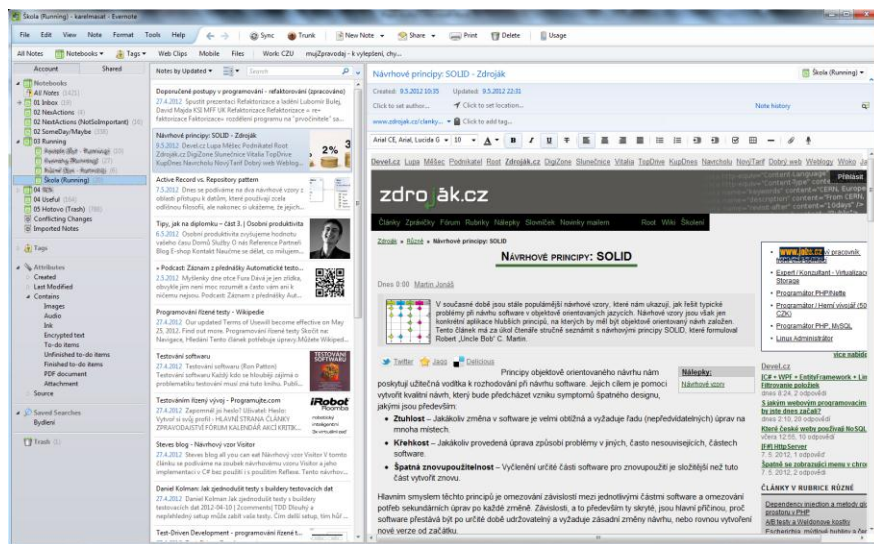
Škola (Running) - karelmaxat - Evernote

File Edit View Note Format Tools Help Sync Trunk New Note Share Print Delete Usage

All Notes Notebooks Tags Web Clips Mobile Files Work CZU mujZpravodaj - k vylepšení, chy...

Account Shared

Notebooks
All Notes
01 Inbox
02 NextActions
02 NextActions (NotSoImportant)
02 SomeDay/Maybe
03 Running
Škola (Running)
04 Useful
05 Hotovo (Tasks)
Conflicting Changes
Imported Notes

Tags

Attributes
Created
Last Modified
Contains
Images
Audio
Ink
Encrypted text
To-do items
Unfinished to-do items
Finished to-do items
PDF document
Attachment
Source

Saved Searches
Bydlení

Trash

Notes by Updated

Dopenučené postupy v programování - refaktorování (zpracováno)
27.4.2012 Spustit prezentaci Refaktorizace a ladění Lubomír Bulej, David Majda KSI MFF UK Refaktorizace Refaktorizace = re-faktorizace Faktorizace= rozdělení programu na "prvočinitele" sa...

Návrhové principy: SOLID - Zdroják
9.5.2012 Devel.cz Lupa Měšec Podnikatel Root Zdroják.cz DigiZone Slunečnice Vitalia TopDrive KupDnes Navrcholu NovýTarif Dobrý web Weblog...

Active Record vs. Repository pattern
7.5.2012 Dnes se podíváme na dva návrhové vzory z oblasti přístupu k datům, které používají celá odlišnou filosofii, ale nakonec si ukážeme, že jejich...

Tipy, jak na diplomku – část 3. | Osobní produktivita
6.5.2012 Osobní produktivita zvyšujeme hodnotu vašeho času Domů Služby O mě Reference Partneři Blog E-shop Kontakt Naučme se dělat, co milujem...

Podcast: Záznam z přednášky Automatické testo...
2.5.2012 Myšlenky dne oice Fure Davidje jen zhlédla, obvykle jim není moc rozumět a často vám ani k ničemu nejsou. Podcast: Záznam z přednášky Aut...

Programování řízené testy - Wikipedie
27.4.2012 Our updated Terms of Use will become effective on May 25, 2012. Find out more. Programování řízené testy Skočit na: Navigace, Hledání Tento článek potřebuje úpravu.Můžete Wikipedi...

Testování softwaru
27.4.2012 Testování softwaru (Ron Patton) Testování softwaru Každý kdo se hlouběji zajímá o problematiku testování musí zná tuto knihu. Publi...

Testování řízený vývoj - Programujte.com
27.4.2012 Zapomněl jsi heslo? Uživatel: Heslo: Vytvořit si svůj profil - HLAVNÍ STRANA ČLÁNKY ZPRAVODAJSTVÍ FÓRUM AKCI KRITIK...

Steves blog - Návrhový vzor Visitor
27.4.2012 Steves blog all you can eat Návrhový vzor Visitor V tomto článku se podíváme na soubek návrhového vzoru Visitor a jeho implementaci v C# bez použití s použitím Reflexe. Tento návrhov...

Daniel Kolman: Jak zjednodušit testy s buildery testovacích dat
27.4.2012 Daniel Kolman Jak zjednodušit testy s buildery testovacích dat 2012-04-10 | 2comments( TDD Dlouhý a nepřehledný setup může zabít celé testy. Čím delší setup, tím hůř...

Test-Driven Development - programování řízené t...

Návrhové principy: SOLID - Zdroják
Created: 9.5.2012 10:35 Updated: 9.5.2012 22:31
Click to set author... Click to set location...
www.zdrojak.cz/clanky... Click to add tag...
Note history
Škola (Running)

Arial CE, Arial, Lucida G 10

Devel.cz Lupa Měšec Podnikatel Root Zdroják.cz DigiZone Slunečnice Vitalia TopDrive KupDnes Navrcholu NovýTarif Dobrý web Weblogy Woko Ja

zdroják.cz
Přihlásit
Články Zprávičky Fórum Rubriky Nálepky Slovníček Novinky mailem Root Wiki Školení

Zdroják » Různé » Návrhové principy: SOLID

NÁVRHOVÉ PRINCIPY: SOLID

Dnes 0:00 Martin Jonáš

V současné době jsou stále populárnější návrhové vzory, které nám ukazují, jak řešit typické problémy při návrhu software v objektově orientovaných jazycích. Návrhové vzory jsou však jen konkrétní aplikace hlubších principů, na kterých by měl být objektově orientovaný návrh založen. Tento článek má za úkol čtenáře stručně seznámit s návrhovými principy SOLID, které formuloval Robert „Uncle Bob" C. Martin.

Twitter Jagg Delicious

Principy objektově orientovaného návrhu nám poskytují užitečná vodítka k rozhodování při návrhu software. Jejich cílem je pomoci vytvořit kvalitní návrh, který bude předcházet vzniku symptomů špatného designu, jakými jsou především:

Nálepky:
Návrhové vzory

- Ztuhlost – Jakákoliv změna v software je velmi obtížná a vyžaduje řadu (nepředvídatelných) úprav na mnoha místech.
- Křehkost – Jakákoliv provedená úprava způsobí problémy v jiných, často nesouvisejících, částech software.
- Špatná znovupoužitelnost – Vyčlenění určité části software pro znovupoužití je složitější než tuto část vytvořit znovu.

Hlavním smyslem těchto principů je omezování závislosti mezi jednotlivými částmi software a omezování potřeb sekundárních úprav po každé změně. Závislosti, a to především ty skryté, jsou hlavní příčinou, proč software přestává být po určité době udržovatelný a vyžaduje zásadní změny návrhu, nebo rovnou vytvoření nové verze od začátku.

www.jobs.cz pracovník
Expert / Konzultant - Virtualizace Storage
Programátor PHP/Nette
Programátor / Hemí vývojář (50 CZK)
Programátor PHP, MySQL
Linux Administrátor
více nabídek

Devel.cz
ICP + WPF + EntityFramework + Lin Filtrovanie položiek
dnes 8:24, 2 odpovědi
S jakým webovým programovacím by jste dnes začali?
dnes 8:10, 10 odpovědí
Jak pracovat s velkou databází?
včera 12:55, 10 odpovědí
[#] HttpServer
7. 5. 2012, 1 odpověď
Špatně se zobrazující menu v chro
7. 5. 2012, 2 odpovědi

ČLÁNKY V RUBRICE RŮZNÉ
Dependency injection a mřelá di prostoru v PHP
AB testy a Weldonove kostky
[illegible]